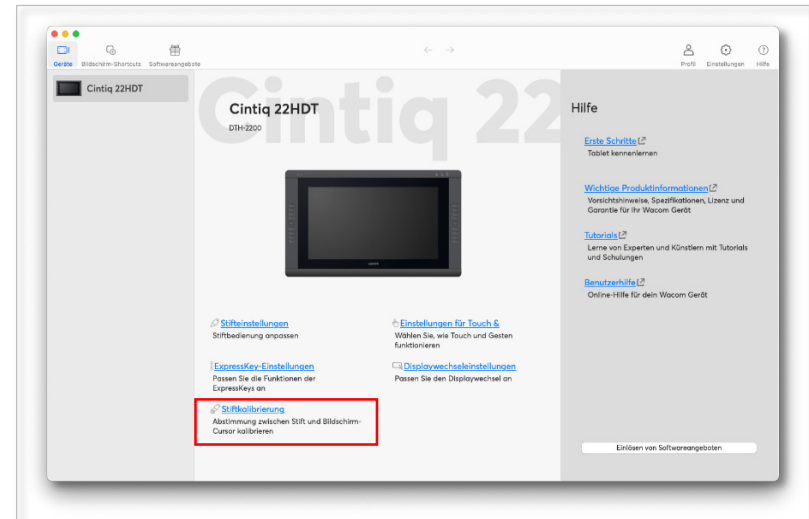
Geräte Bildschirm-Shortcuts Softwareangebote

Profil Einstellungen Hilfe

Cintiq 22HDT

Cintiq 22

Cintiq 22HDT

DTH-2200

Stifteinstellungen
Stiftbedienung anpassen

Einstellungen für Touch &
Wählen Sie, wie Touch und Gesten funktionieren

ExpressKey-Einstellungen
Passen Sie die Funktionen der ExpressKeys an

Displaywechseleinstellungen
Passen Sie den Displaywechsel an

Stiftkalibrierung
Abstimmung zwischen Stift und Bildschirm-Cursor kalibrieren

Hilfe

Erste Schritte
Tablet kennenlernen

Wichtige Produktinformationen
Vorsichtshinweise, Spezifikationen, Lizenz und Garantie für Ihr Wacom Gerät

Tutorials
Lerne von Experten und Künstlern mit Tutorials und Schulungen

Benutzerhilfe
Online-Hilfe für dein Wacom Gerät

Einlösen von Softwareangeboten